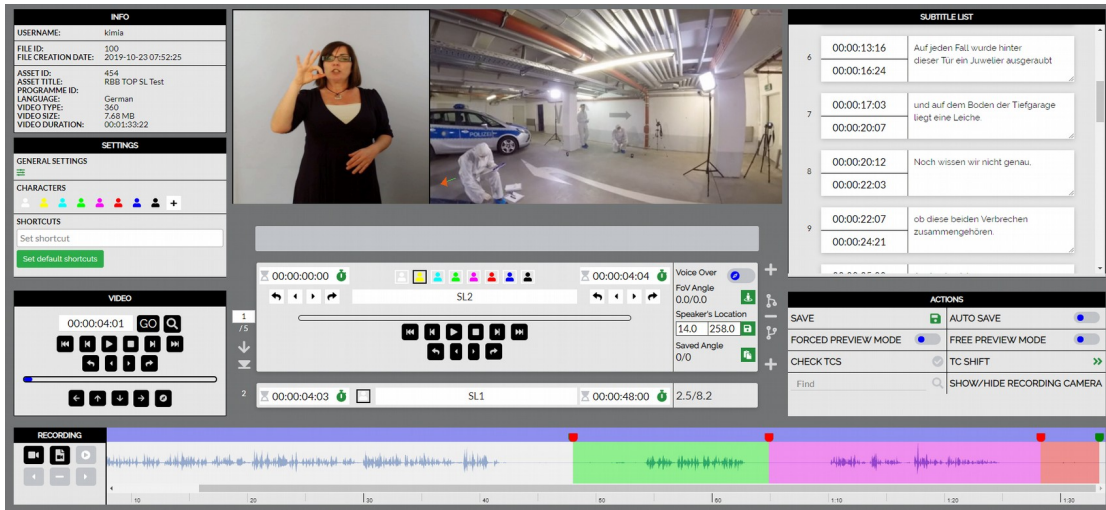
INFO

USERNAME: kimia

FILE ID: 100
FILE CREATION DATE: 2019-10-23 07:52:25

ASSET ID: 454
ASSET TITLE: RBB TOP SL Test
PROGRAMME ID:
LANGUAGE: German
VIDEO TYPE: 360
VIDEO SIZE: 7.68 MB
VIDEO DURATION: 00:01:33.22

SETTINGS

GENERAL SETTINGS

CHARACTERS

SHORTCUTS

Set shortcut

Set default shortcuts

VIDEO

00:00:04:01 GO

POLIZEI

00:00:00:00

SL2

00:00:04:04

Voice Over
FoV Angle
0.0/0.0
Speaker's Location
14.0 258.0
Saved Angle
0/0

1
/5

2 00:00:04:03 SL1 00:00:48:00 2.5/8.2

SUBTITLE LIST

6 00:00:13:16 00:00:16:24 Auf jeden Fall wurde hinter dieser Tür ein Juwelier ausgeraubt

7 00:00:17:03 00:00:20:07 und auf dem Boden der Tiefgarage liegt eine Leiche.

8 00:00:20:12 00:00:22:03 Noch wissen wir nicht genau,

9 00:00:22:07 00:00:24:21 ob diese beiden Verbrechen zusammengehören.

ACTIONS

SAVE
AUTO SAVE
FORCED PREVIEW MODE
FREE PREVIEW MODE
CHECK TCS
TC SHIFT
Find
SHOW/HIDE RECORDING CAMERA

RECORDING

10 20 30 40 50 60 1:10 1:20 1:30